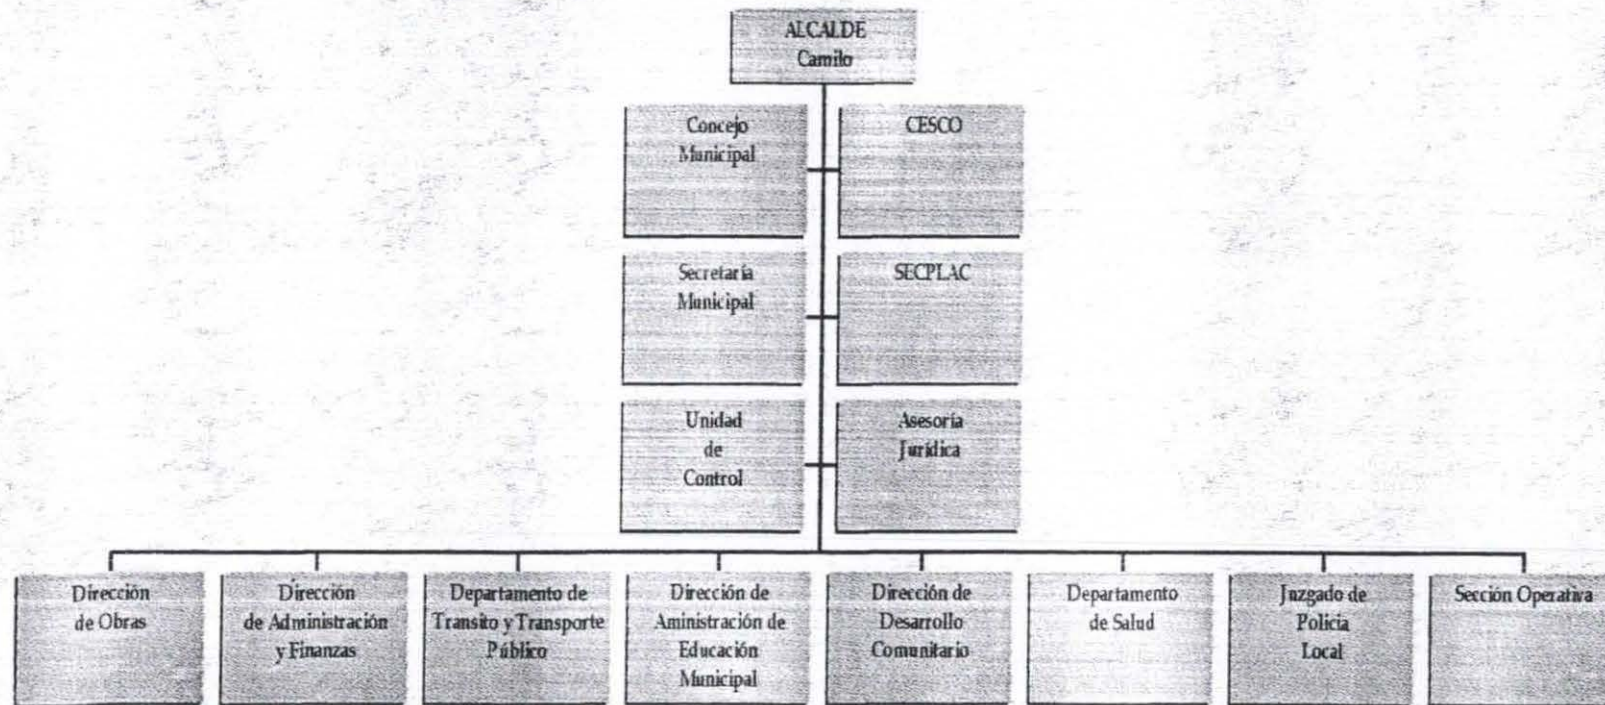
ALCALDE
Camilo

Concejo Municipal

CESCO

Secretaría Municipal

SECPLAC

Unidad de Control

Asesoría Jurídica

Dirección de Obras

Dirección de Administración y Finanzas

Departamento de Transito y Transporte Público

Dirección de Aministración de Educación Municipal

Dirección de Desarrollo Comunitario

Departamento de Salud

Juzgado de Policia Local

Sección Operativa